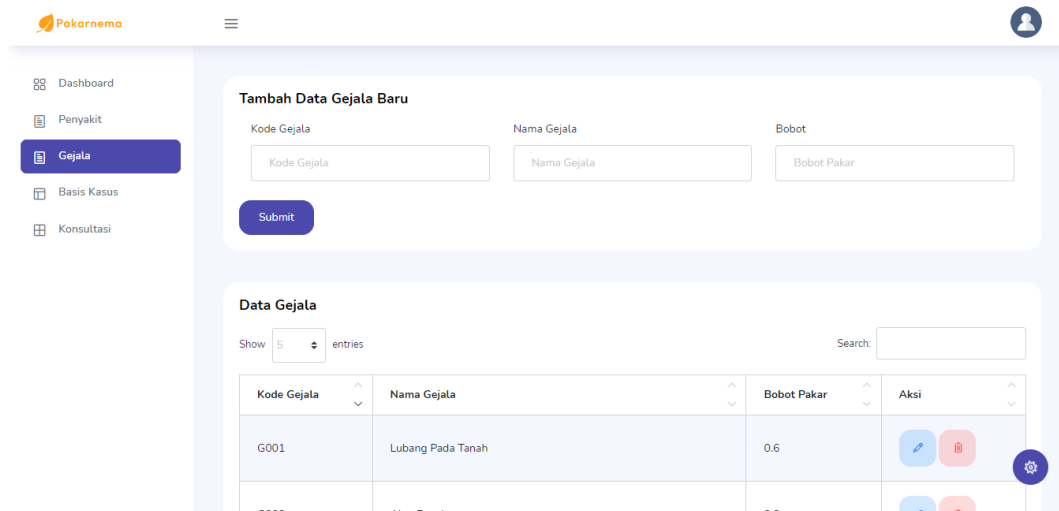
Pakarnema

Dashboard
Penyakit
Gejala
Basis Kasus
Konsultasi

Tambah Data Gejala Baru

Kode Gejala
Kode Gejala

Nama Gejala
Nama Gejala

Bobot
Bobot Pakar

Submit

Data Gejala

Show 5 entries

Search:

| Kode Gejala | Nama Gejala | Bobot Pakar | Aksi |
|---|---|---|---|
| G001 | Lubang Pada Tanah | 0.6 | |
| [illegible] | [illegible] | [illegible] | |